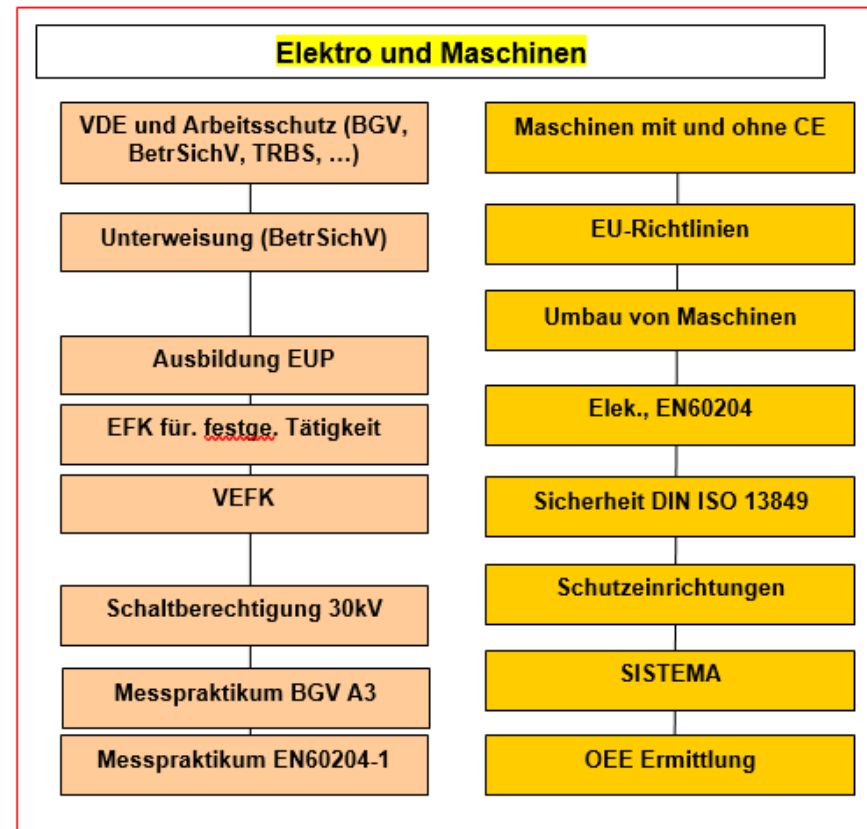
Elektro und Maschinen

VDE und Arbeitsschutz (BGV, BetrSichV, TRBS, ...)

Unterweisung (BetrSichV)

Ausbildung EUP

EFK für. festge. Tätigkeit

VEFK

Schaltberechtigung 30kV

Messpraktikum BGV A3

Messpraktikum EN60204-1

Maschinen mit und ohne CE

EU-Richtlinien

Umbau von Maschinen

Elek., EN60204

Sicherheit DIN ISO 13849

Schutzeinrichtungen

SISTEMA

OEE Ermittlung